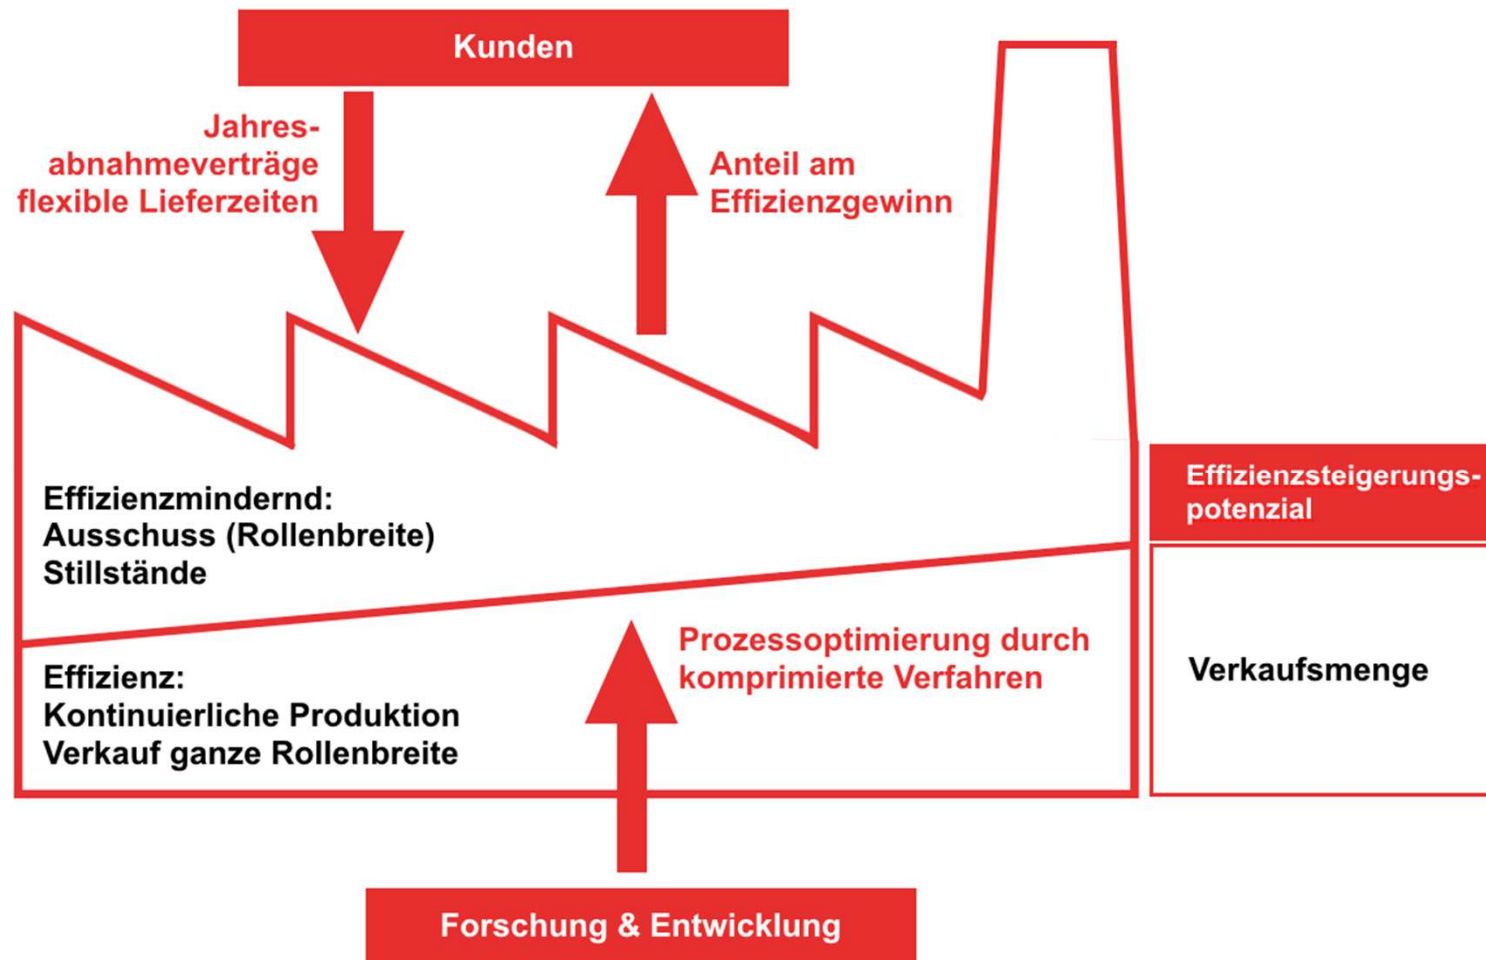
Kunden

Jahresabnahmeverträge
flexible Lieferzeiten

Anteil am
Effizienzgewinn

Effizienzmindernd:
Ausschuss (Rollenbreite)
Stillstände

Effizienzsteigerungspotenzial

Prozessoptimierung durch
komprimierte Verfahren

Effizienz:
Kontinuierliche Produktion
Verkauf ganze Rollenbreite

Verkaufsmenge

Forschung & Entwicklung